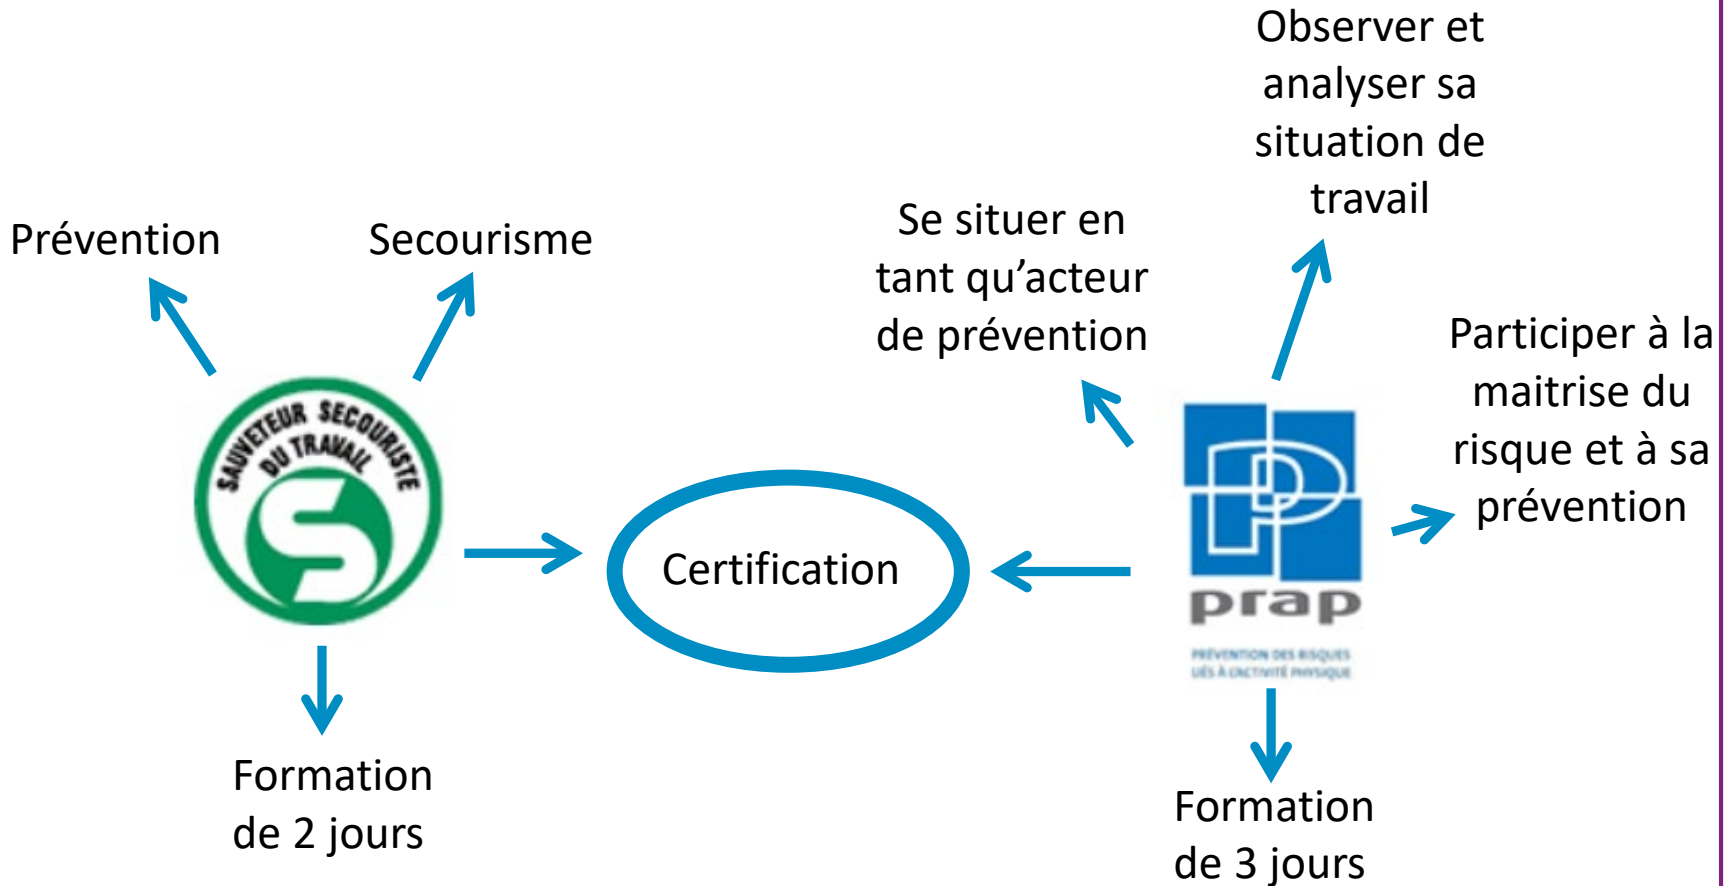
Observer et analyser sa situation de travail

Prévention

Secourisme

Se situer en tant qu'acteur de prévention

Participer à la maitrise du risque et à sa prévention

SAUVETEUR SECOURISTE DU TRAVAIL

S

Certification

prap

PRÉVENTION DES RISQUES LIÉS À L'ACTIVITÉ PHYSIQUE

Formation de 2 jours

Formation de 3 jours